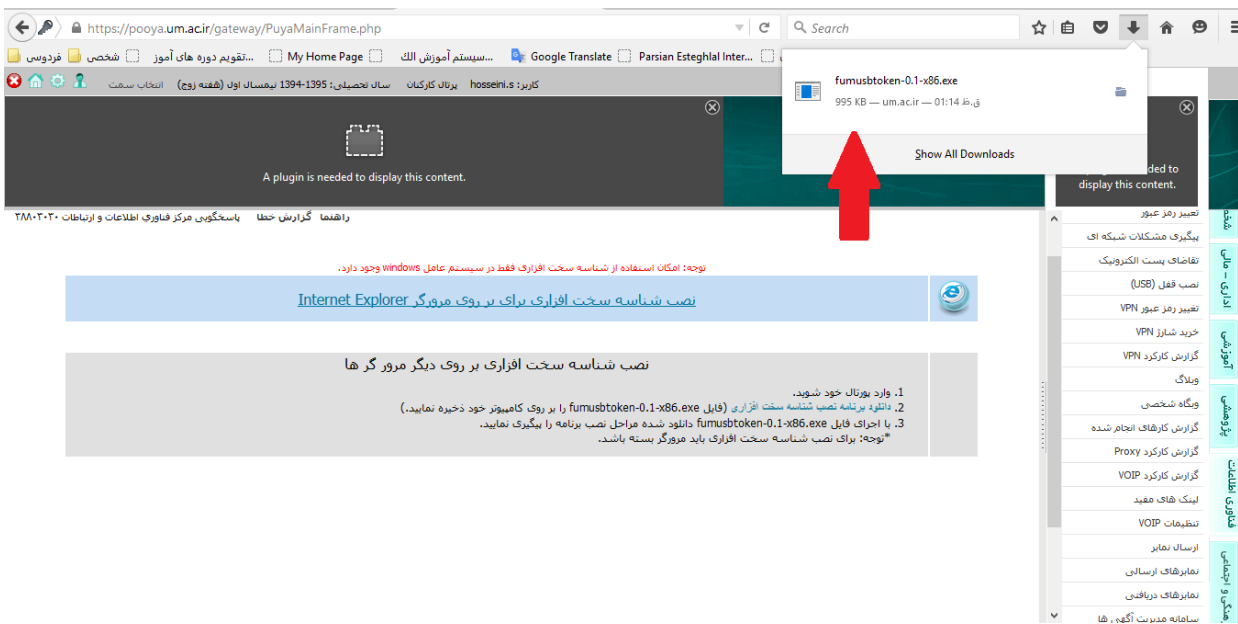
https://pooya.um.ac.ir/gateway/PuyaMainFrame.php

Search

فردوسی شخصی تقویم دوره های آموز... My Home Page سیستم آموزش الك... Google Translate Parsian Esteghlal Inter...

کاربر: hosseini.s پرتال کارکنان سال تحصیلی: 1395-1394 نیمسال اول (هفته زوج) انتخاب سمت

fumusbtoken-0.1-x86.exe
995 KB — um.ac.ir — 01:14 ق.ظ

Show All Downloads

A plugin is needed to display this content.

...ded to display this content.

راهنما گزارش خطا پاسخگویی مرکز فناوری اطلاعات و ارتباطات ۳۸۸۰۳۰۳۰

توجه: امکان استفاده از شناسه سخت افزاری فقط در سیستم عامل windows وجود دارد.

نصب شناسه سخت افزاری برای بر روی مرورگر Internet Explorer

نصب شناسه سخت افزاری بر روی دیگر مرور گر ها

1. وارد پورتال خود شوید.
2. دانلود برنامه نصب شناسه سخت افزاری (فایل fumusbtoken-0.1-x86.exe را بر روی کامپیوتر خود ذخیره نمایید.)
3. با اجرای فایل fumusbtoken-0.1-x86.exe دانلود شده مراحل نصب برنامه را پیگیری نمایید.
*توجه: برای نصب شناسه سخت افزاری باید مرورگر بسته باشد.

تغییر رمز عبور
پیگیری مشکلات شبکه ای
تقاضای پست الکترونیک
نصب قفل (USB)
تغییر رمز عبور VPN
خرید شارژ VPN
گزارش کارکرد VPN
وبلاگ
وبگاه شخصی
گزارش کارهای انجام شده
گزارش کارکرد Proxy
گزارش کارکرد VOIP
لینک های مفید
تنظیمات VOIP
ارسال نمابر
نمابرهای ارسالی
نمابرهای دریافتی
سامانه مدیریت آگهی ها

شخ
اداری - مالی
آموزشی
پژوهشی
فناوری اطلاعات
فرهنگی و اجتماعی